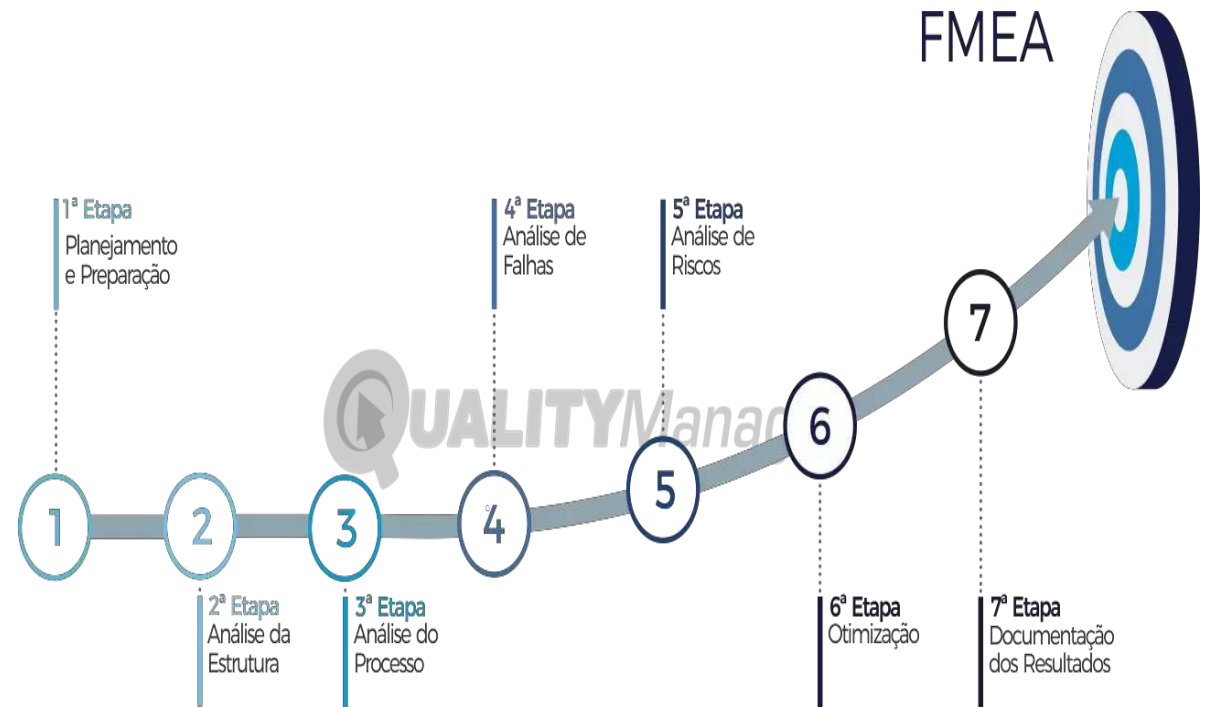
FMEA

1ª Etapa
Planejamento e Preparação

4ª Etapa
Análise de Falhas

5ª Etapa
Análise de Riscos

QUALITYManag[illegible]

1

2

3

4

5

6

7

2ª Etapa
Análise da Estrutura

3ª Etapa
Análise do Processo

6ª Etapa
Otimização

7ª Etapa
Documentação dos Resultados